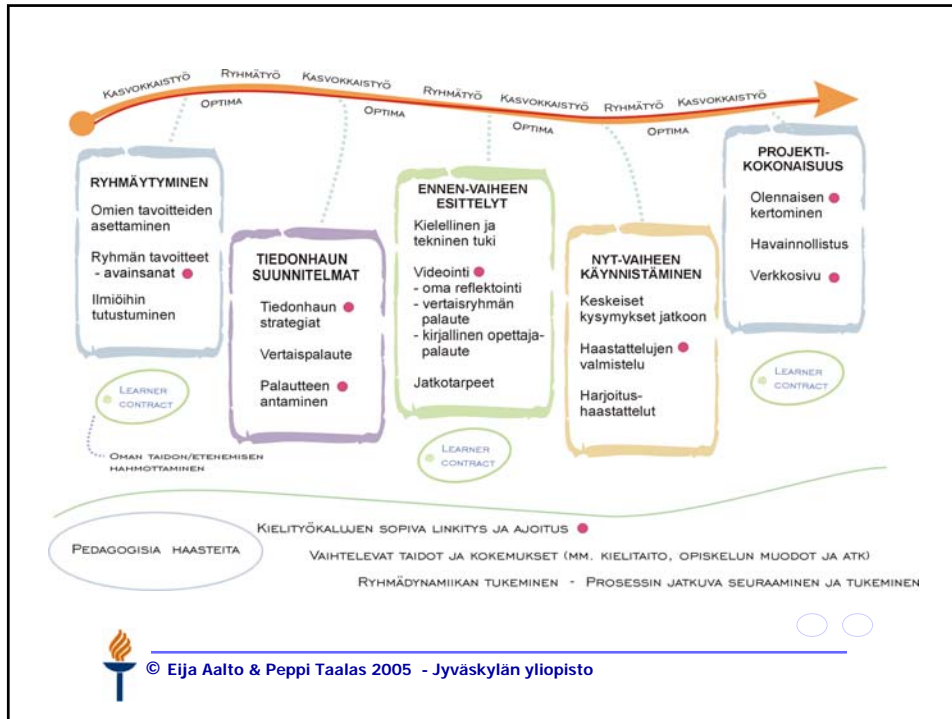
Kasvokkaistyö Ryhmätyö Kasvokkaistyö Ryhmätyö Kasvokkaistyö Ryhmätyö Kasvokkaistyö

Optima Optima Optima Optima

RYHMÄYTYMINEN

Omien tavoitteiden asettaminen

Ryhmän tavoitteet - avainsanat

Ilmiöihin tutustuminen

Learner contract

Oman taidon/etenemisen hahmottaminen

TIEDONHAUN SUUNNITELMAT

Tiedonhaun strategiat

Vertaispalaute

Palautteen antaminen

ENNEN-VAIHEEN ESITTELYT

Kielellinen ja tekninen tuki

Videointi
- oma reflektointi
- vertaisryhmän palaute
- kirjallinen opettaja-palaute

Jatkotarpeet

Learner contract

NYT-VAIHEEN KÄYNNISTÄMINEN

Keskeiset kysymykset jatkoon

Haastattelujen valmistelu

Harjoitus-haastattelut

PROJEKTI-KOKONAISUUS

Olennaisen kertominen

Havainnollistus

Verkkosivu

Learner contract

Pedagogisia haasteita

Kielityökalujen sopiva linkitys ja ajoitus

Vaihtelevat taidot ja kokemukset (mm. kielitaito, opiskelun muodot ja ATK)

Ryhmädynamiikan tukeminen - Prosessin jatkuva seuraaminen ja tukeminen

© Eija Aalto & Peppi Taalas 2005 - Jyväskylän yliopisto